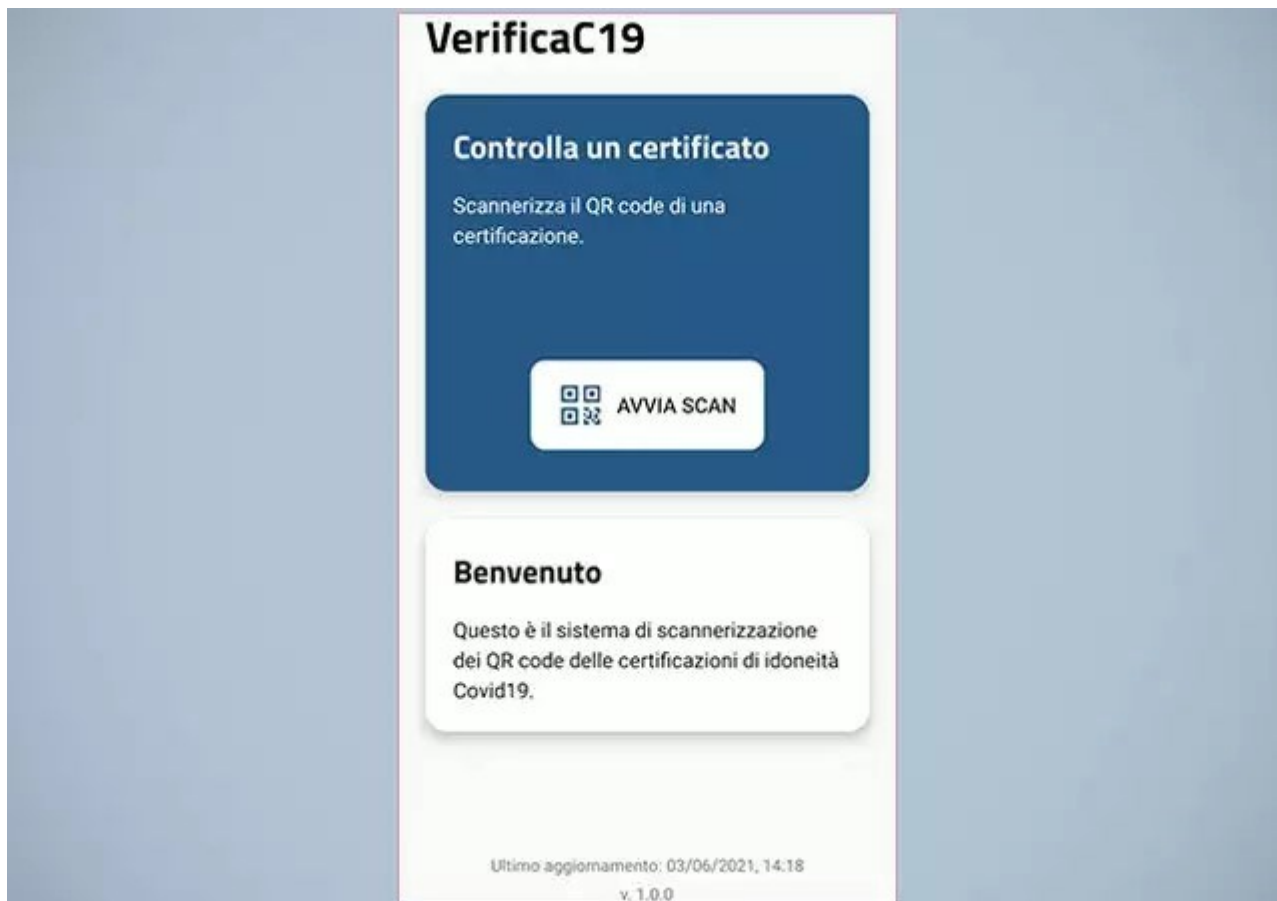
VerificaC19

Controlla un certificato

Scannerizza il QR code di una certificazione.

AVVIA SCAN

Benvenuto

Questo è il sistema di scannerizzazione dei QR code delle certificazioni di idoneità Covid19.

Ultimo aggiornamento: 03/06/2021, 14:18

v. 1.0.0